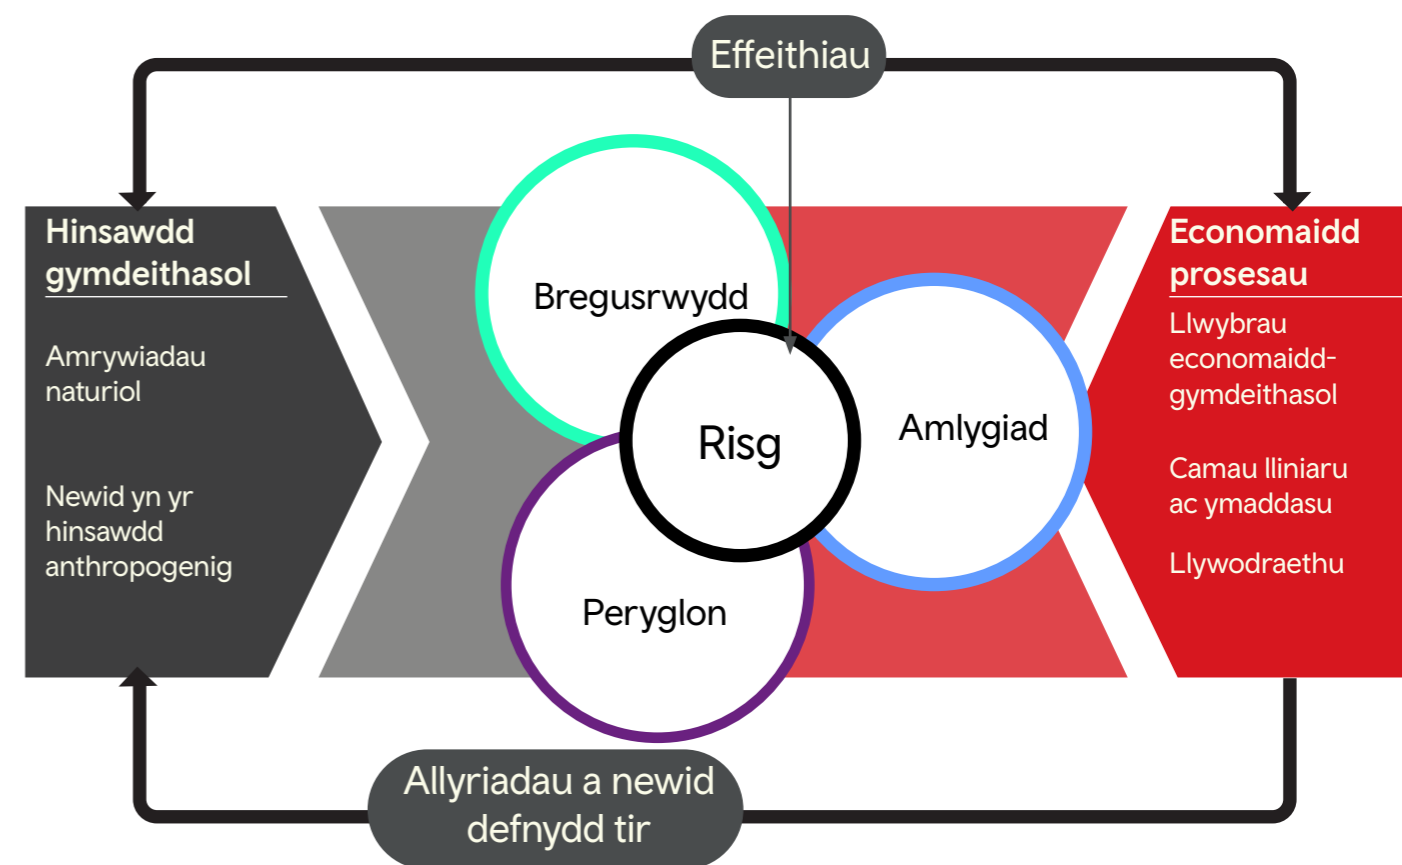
Effeithiau

Hinsawdd gymdeithasol

Amrywiadau naturiol

Newid yn yr hinsawdd anthropogenig

Bregusrwydd

Risg

Amlygiad

Peryglon

Economaidd prosesau

Llwybrau economaidd-gymdeithasol

Camau lliniaru ac ymaddasu

Llywodraethu

Allyriadau a newid defnydd tir